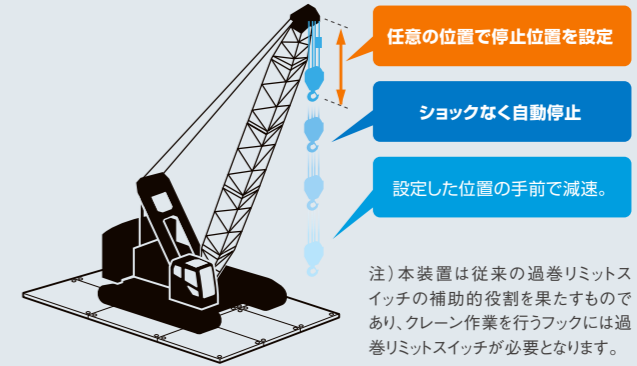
任意の位置で停止位置を設定

ショックなく自動停止

設定した位置の手前で減速。

注）本装置は従来の過巻リミットスイッチの補助的役割を果たすものであり、クレーン作業を行うフックには過巻リミットスイッチが必要となります。